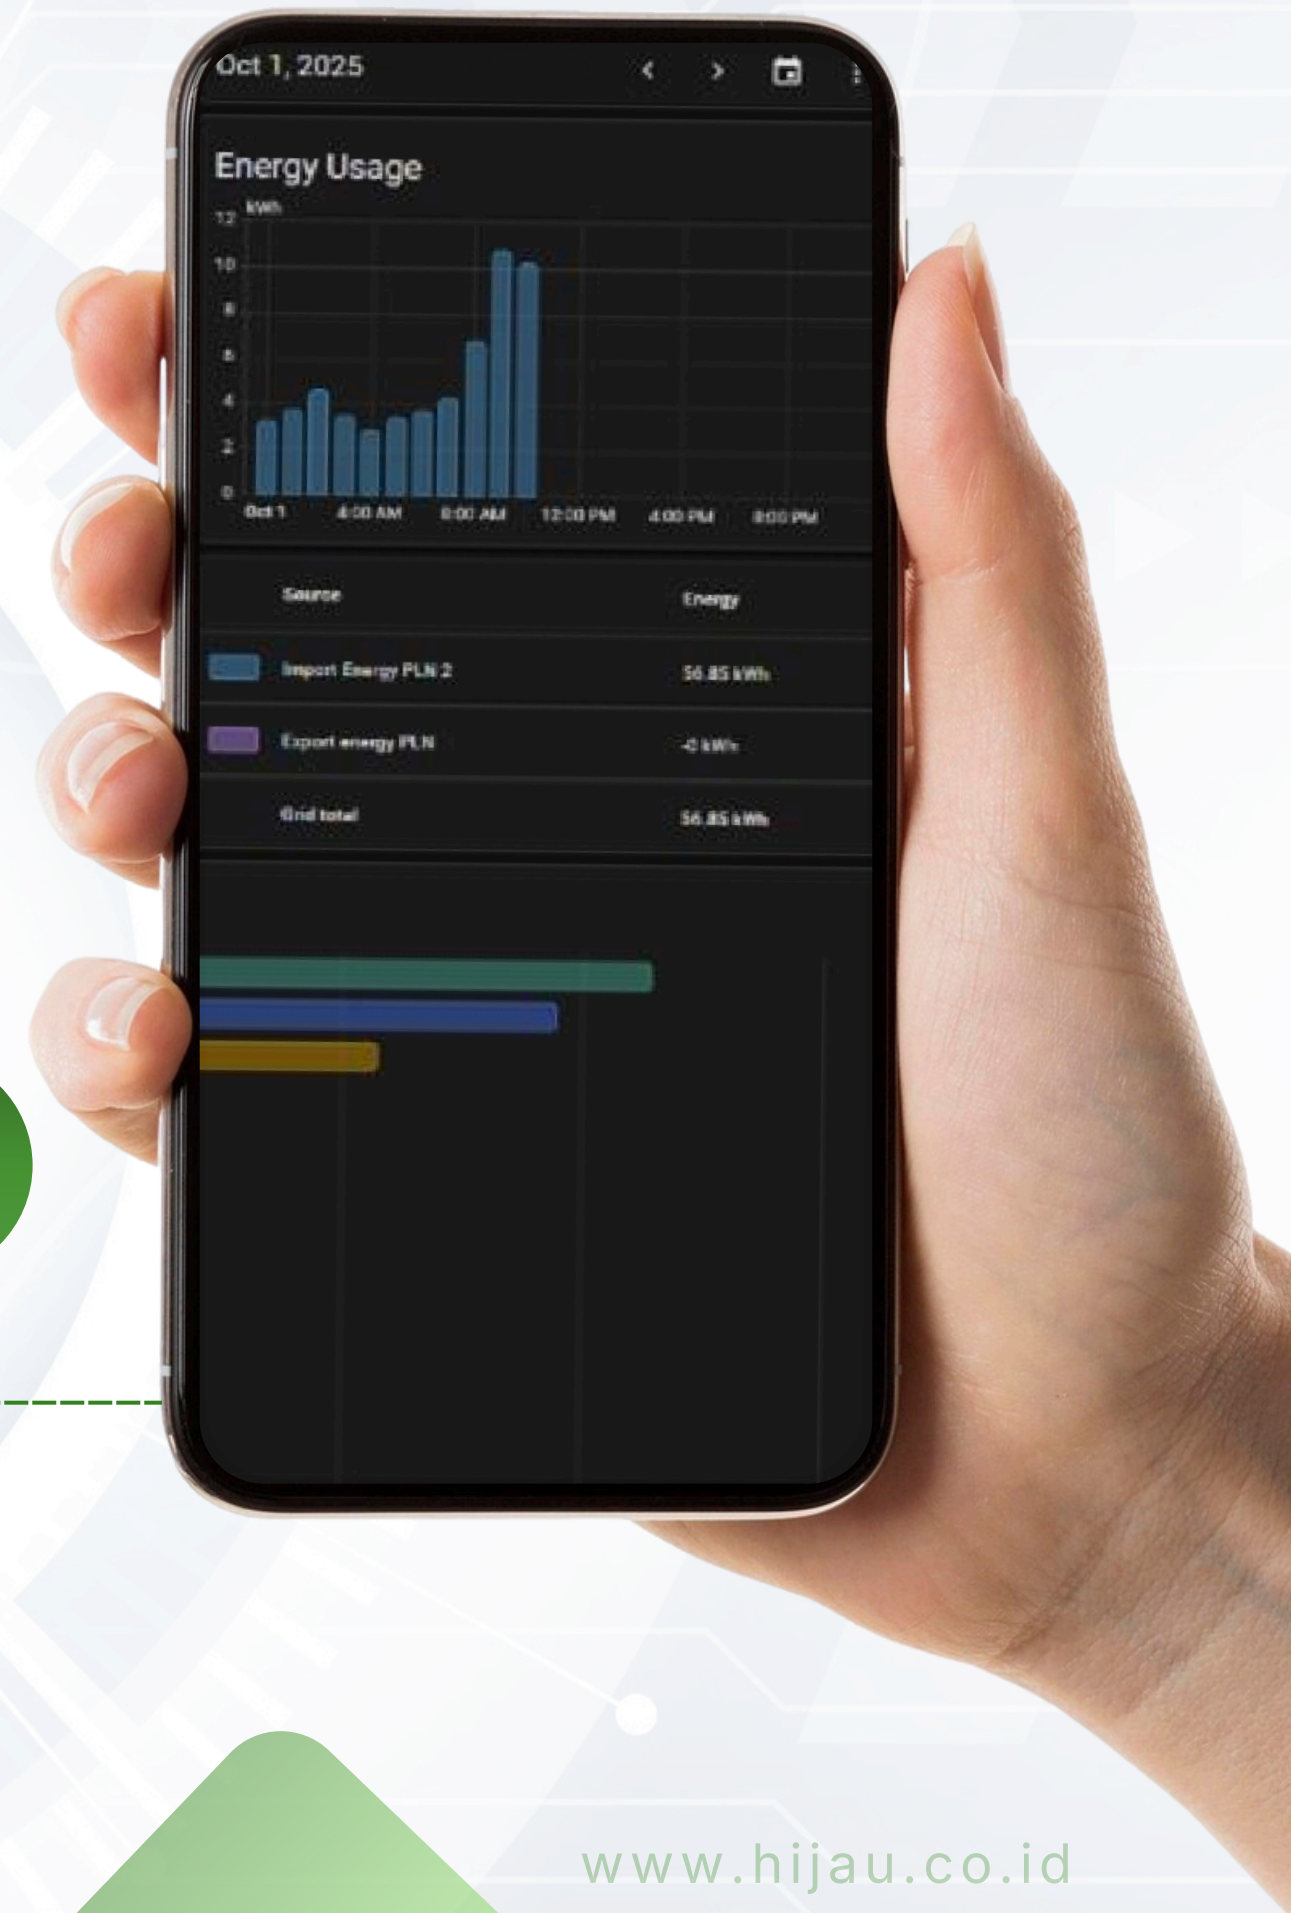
Oct 1, 2025

Energy Usage

kWh
12
10
8
6
4
2
0
Oct 1
4:00 AM
8:00 AM
12:00 PM
4:00 PM
8:00 PM

| Source | Energy |
|---|---|
| Import Energy PLN 2 | 56.85 kWh |
| Export energy PLN | -0 kWh |
| Grid total | 56.85 kWh |

www.hijau.co.id